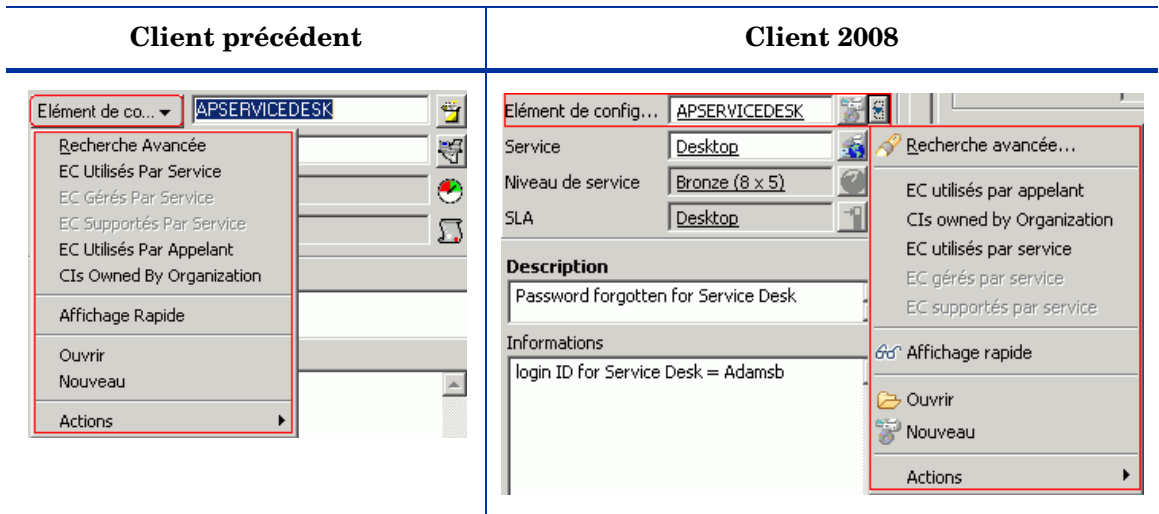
| Client précédent | Client 2008 |
|---|---|
| Elément de co... APSERVICEDESK<br>Recherche Avancée<br>EC Utilisés Par Service<br>EC Gérés Par Service<br>EC Supportés Par Service<br>EC Utilisés Par Appelant<br>CIs Owned By Organization<br>Affichage Rapide<br>Ouvrir<br>Nouveau<br>Actions | Elément de config... APSERVICEDESK<br>Service Desktop<br>Niveau de service Bronze (8 x 5)<br>SLA Desktop<br>Description<br>Password forgotten for Service Desk<br>Informations<br>login ID for Service Desk = Adamsb<br>Recherche avancée...<br>EC utilisés par appelant<br>CIs owned by Organization<br>EC utilisés par service<br>EC gérés par service<br>EC supportés par service<br>Affichage rapide<br>Ouvrir<br>Nouveau<br>Actions |